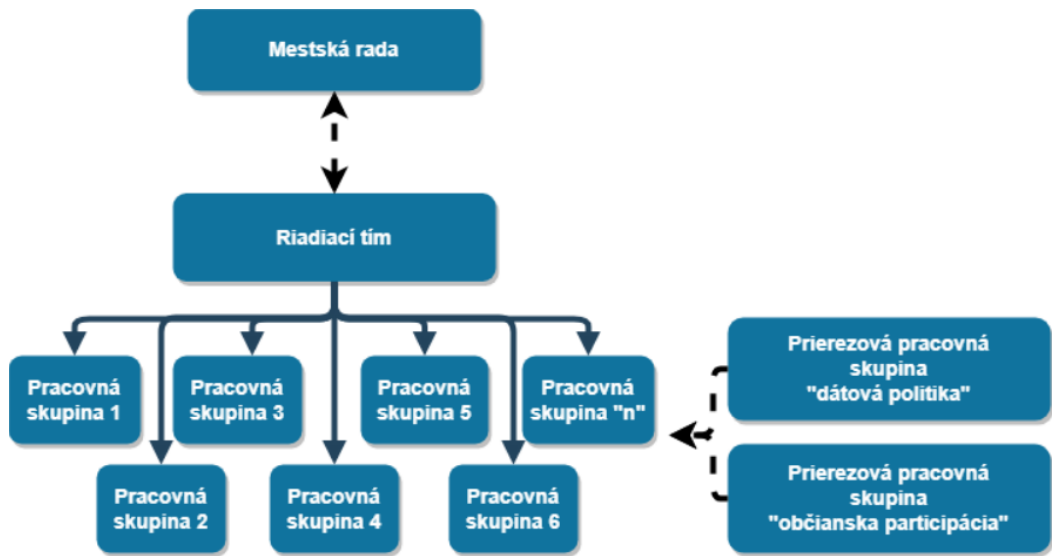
Mestská rada

Riadiací tím

Pracovná skupina 1

Pracovná skupina 3

Pracovná skupina 5

Pracovná skupina "n"

Pracovná skupina 2

Pracovná skupina 4

Pracovná skupina 6

Prierezová pracovná skupina "dátová politika"

Prierezová pracovná skupina "občianska participácia"